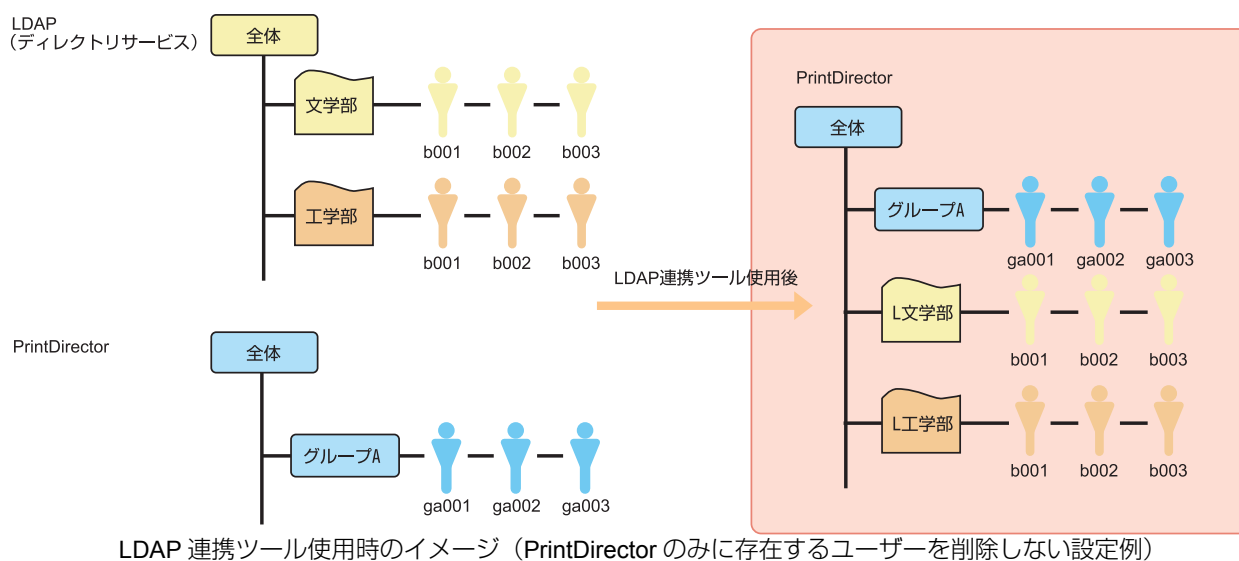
LDAP
（ディレクトリサービス）

全体

文学部

b001 b002 b003

工学部

b001 b002 b003

PrintDirector

全体

グループA

ga001 ga002 ga003

LDAP連携ツール使用後

PrintDirector

全体

グループA

ga001 ga002 ga003

L文学部

b001 b002 b003

L工学部

b001 b002 b003

LDAP 連携ツール使用時のイメージ（PrintDirector のみに存在するユーザーを削除しない設定例）